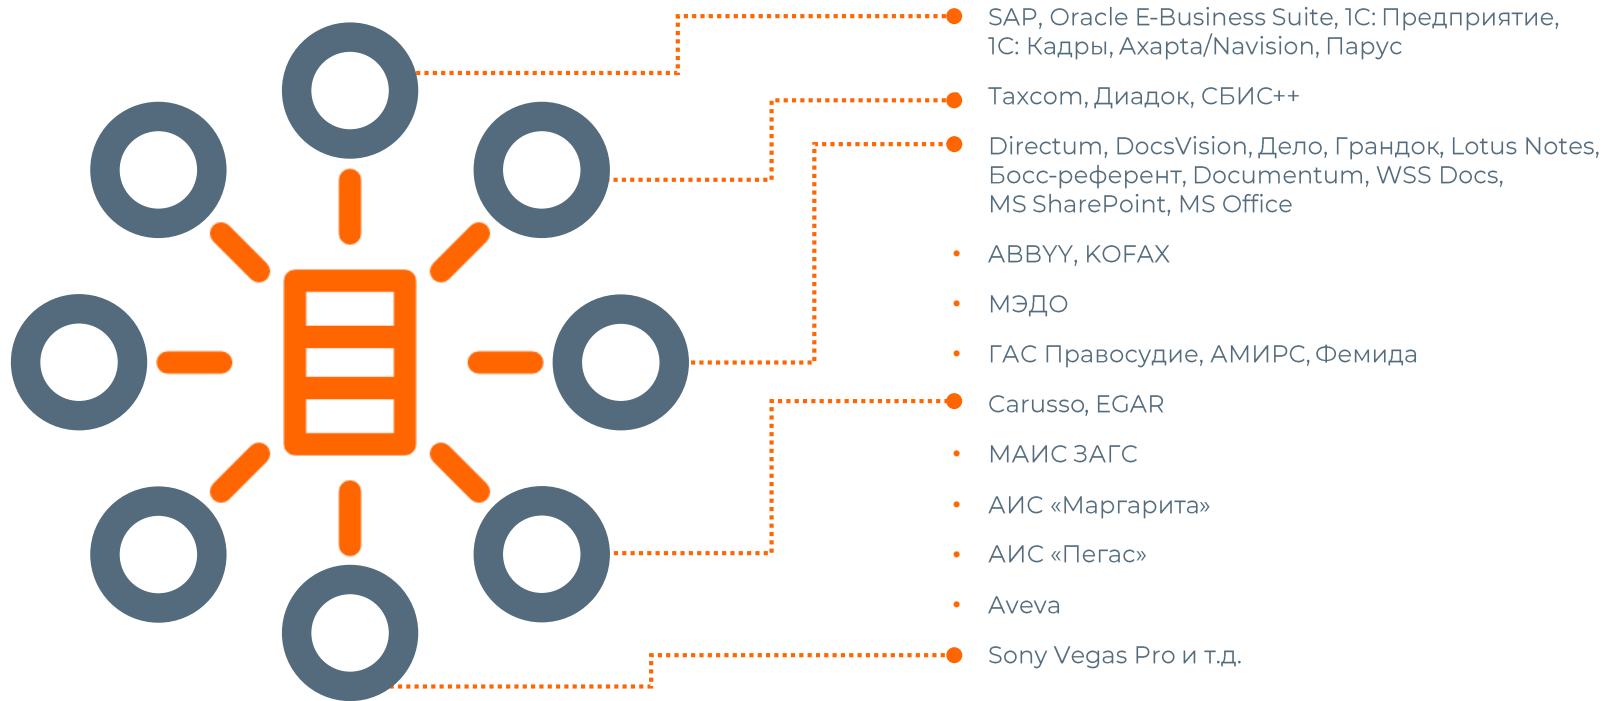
SAP, Oracle E-Business Suite, 1С: Предприятие, 1С: Кадры, Axapta/Navision, Парус

Taxcom, Диадок, СБИС++

Directum, DocsVision, Дело, Грандок, Lotus Notes, Босс-референт, Documentum, WSS Docs, MS SharePoint, MS Office

ABBYY, KOFAX

МЭДО

ГАС Правосудие, АМИРС, Фемида

Carusso, EGAR

МАИС ЗАГС

АИС «Маргарита»

АИС «Пегас»

Aveva

Sony Vegas Pro и т.д.